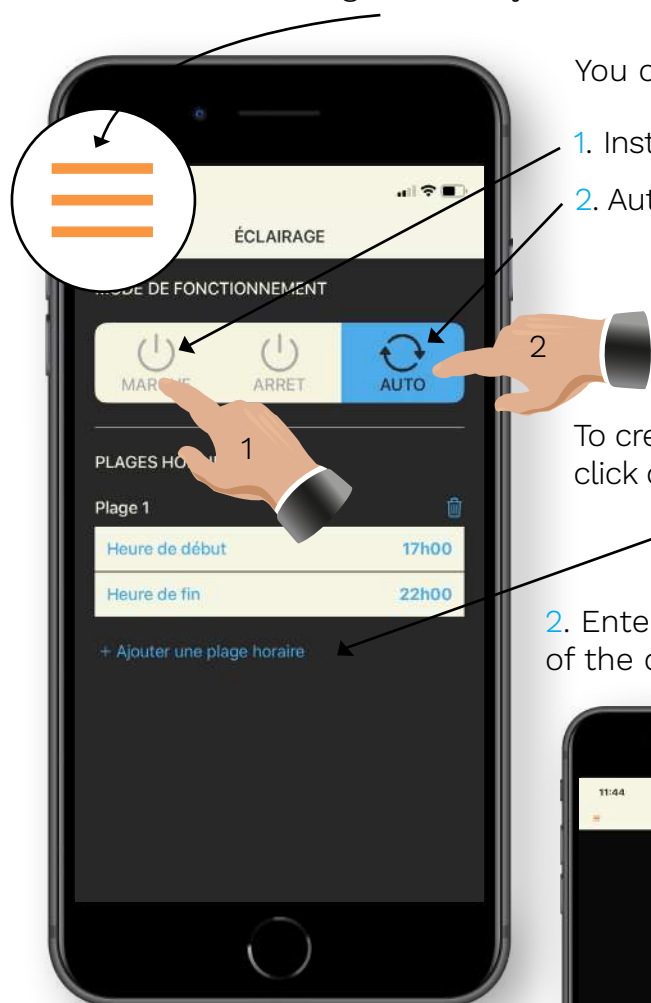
You c

1. Inst

2. Aut

ÉCLAIRAGE

MODE DE FONCTIONNEMENT

MAR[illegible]

ARRET

AUTO

2

1

To cre
click c

PLAGES HO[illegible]

Plage 1

Heure de début 17h00

Heure de fin 22h00

+ Ajouter une plage horaire

2. Ente
of the c

11:44